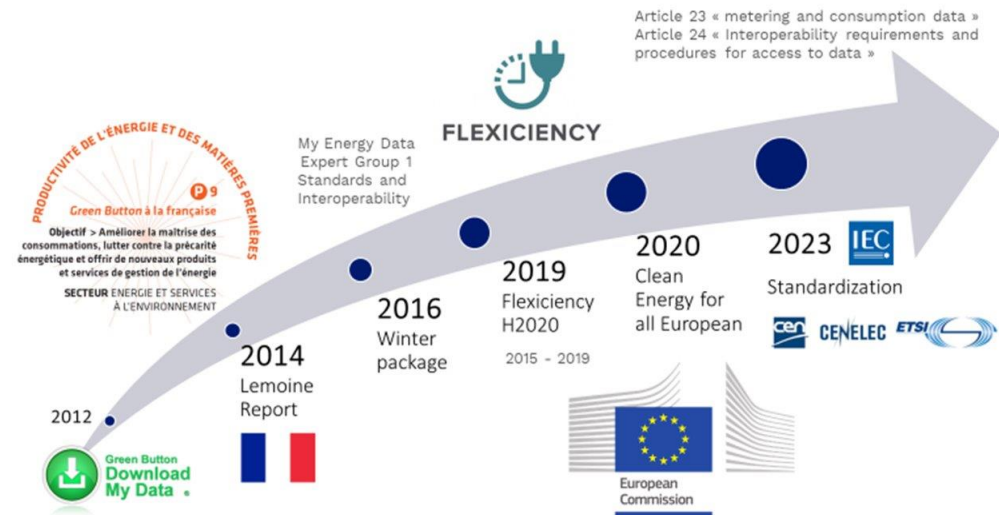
Article 23 « metering and consumption data »
Article 24 « Interoperability requirements and procedures for access to data »

FLEXICIENCY

PRODUCTIVITÉ DE L'ÉNERGIE ET DES MATIÈRES PREMIÈRES

P 9

Green Button à la française

Objectif > Améliorer la maîtrise des consommations, lutter contre la précarité énergétique et offrir de nouveaux produits et services de gestion de l'énergie

SECTEUR ENERGIE ET SERVICES À L'ENVIRONNEMENT

My Energy Data Expert Group 1 Standards and Interoperability

2012

2014
Lemoine Report

2016
Winter package

2019
Flexiciency H2020
2015 - 2019

2020
Clean Energy for all European

2023
Standardization

IEC

cen CENELEC ETSI

Green Button
Download My Data

European Commission